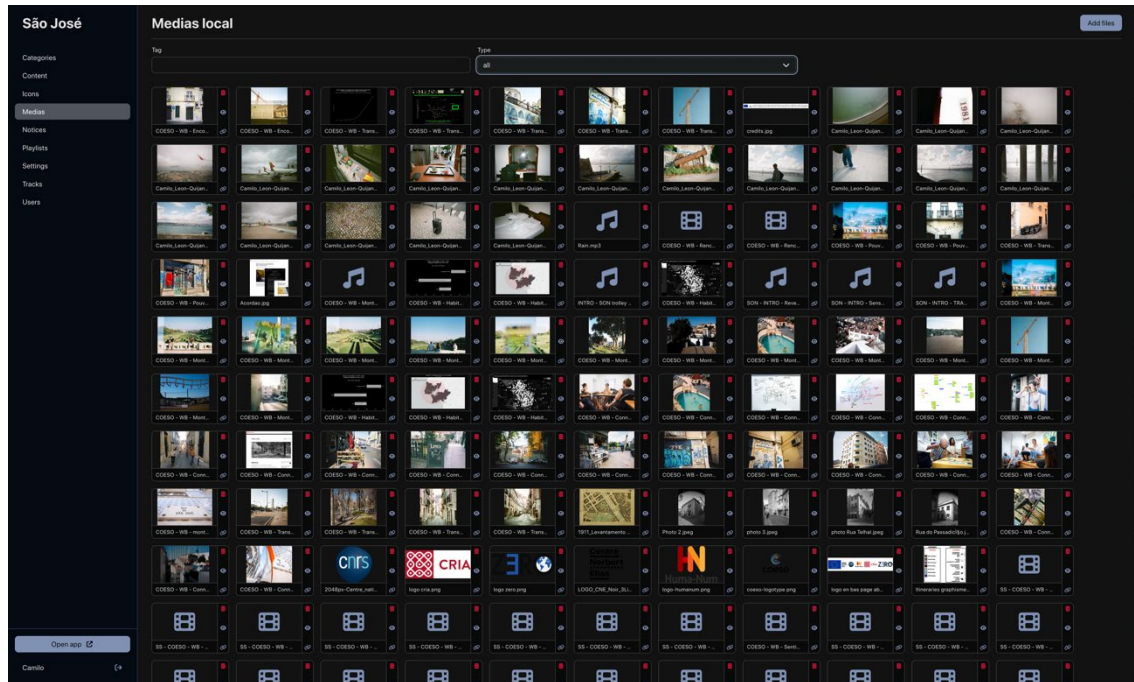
São José

Categories
Content
Icons
Medias
Notices
Playlists
Settings
Tracks
Users

Open app

Camilo

Medias local

Add files

Tag

Type
all

COESO - WB - Enco...
COESO - WB - Enco...
COESO - WB - Trans...
COESO - WB - Trans...
COESO - WB - Trans...
COESO - WB - Trans...
COESO - WB - Trans...
credits.jpg
Camilo_Leon-Quijan...
Camilo_Leon-Quijan...
Camilo_Leon-Quijan...

Camilo_Leon-Quijan...
Camilo_Leon-Quijan...
Camilo_Leon-Quijan...
Camilo_Leon-Quijan...
Camilo_Leon-Quijan...
Camilo_Leon-Quijan...
Camilo_Leon-Quijan...
Camilo_Leon-Quijan...
Camilo_Leon-Quijan...
Camilo_Leon-Quijan...
Camilo_Leon-Quijan...

Camilo_Leon-Quijan...
Camilo_Leon-Quijan...
Camilo_Leon-Quijan...
Camilo_Leon-Quijan...
Camilo_Leon-Quijan...
Rain.mp3
COESO - WB - Renc...
COESO - WB - Renc...
COESO - WB - Pouv...
COESO - WB - Pouv...
COESO - WB - Trans...

COESO - WB - Pouv...
Acordao.jpg
COESO - WB - Mont...
COESO - WB - Habit...
COESO - WB - Habit...
INTRO - SON trolley ...
COESO - WB - Habit...
SON - INTRO - Reve...
SON - INTRO - Sens...
SON - INTRO - TRA...
COESO - WB - Mont...

COESO - WB - Mont...
COESO - WB - Mont...
COESO - WB - Mont...
COESO - WB - Mont...
COESO - WB - Mont...
COESO - WB - Mont...
COESO - WB - Mont...
COESO - WB - Mont...
COESO - WB - Mont...
COESO - WB - Mont...
COESO - WB - Mont...

COESO - WB - Mont...
COESO - WB - Mont...
COESO - WB - Habit...
COESO - WB - Habit...
COESO - WB - Habit...
COESO - WB - Conn...
COESO - WB - Conn...
COESO - WB - Conn...
COESO - WB - Conn...
COESO - WB - Conn...
COESO - WB - Conn...

COESO - WB - Conn...
COESO - WB - Conn...
COESO - WB - Conn...
COESO - WB - Conn...
COESO - WB - Conn...
COESO - WB - Conn...
COESO - WB - Conn...
COESO - WB - Conn...
COESO - WB - Conn...
COESO - WB - Conn...
COESO - WB - Conn...

COESO - WB - Mont...
COESO - WB - Trans...
COESO - WB - Trans...
COESO - WB - Trans...
COESO - WB - Trans...
1911_Levantamento ...
Photo 2.jpeg
photo 3.jpeg
photo Rua Telhal.jpeg
Rua do Passadiço.j...
COESO - WB - Conn...

COESO - WB - Conn...
COESO - WB - Trans...
2048px-Centre_nati...
logo cria.png
logo zero.png
LOGO_CNE_Noir_2L...
logo-humanum.png
coeso-logotype.png
logo en bas page ab...
itineraries graphisme...
SS - COESO - WB - ...

SS - COESO - WB - ...
SS - COESO - WB - ...
SS - COESO - WB - ...
SS - COESO - WB - ...
SS - COESO - WB - ...
SS - COESO - WB - ...
SS - COESO - WB - ...
SS - COESO - WB - Senti...
SS - COESO - WB - ...
SS - COESO - WB - ...
SS - COESO - WB - ...